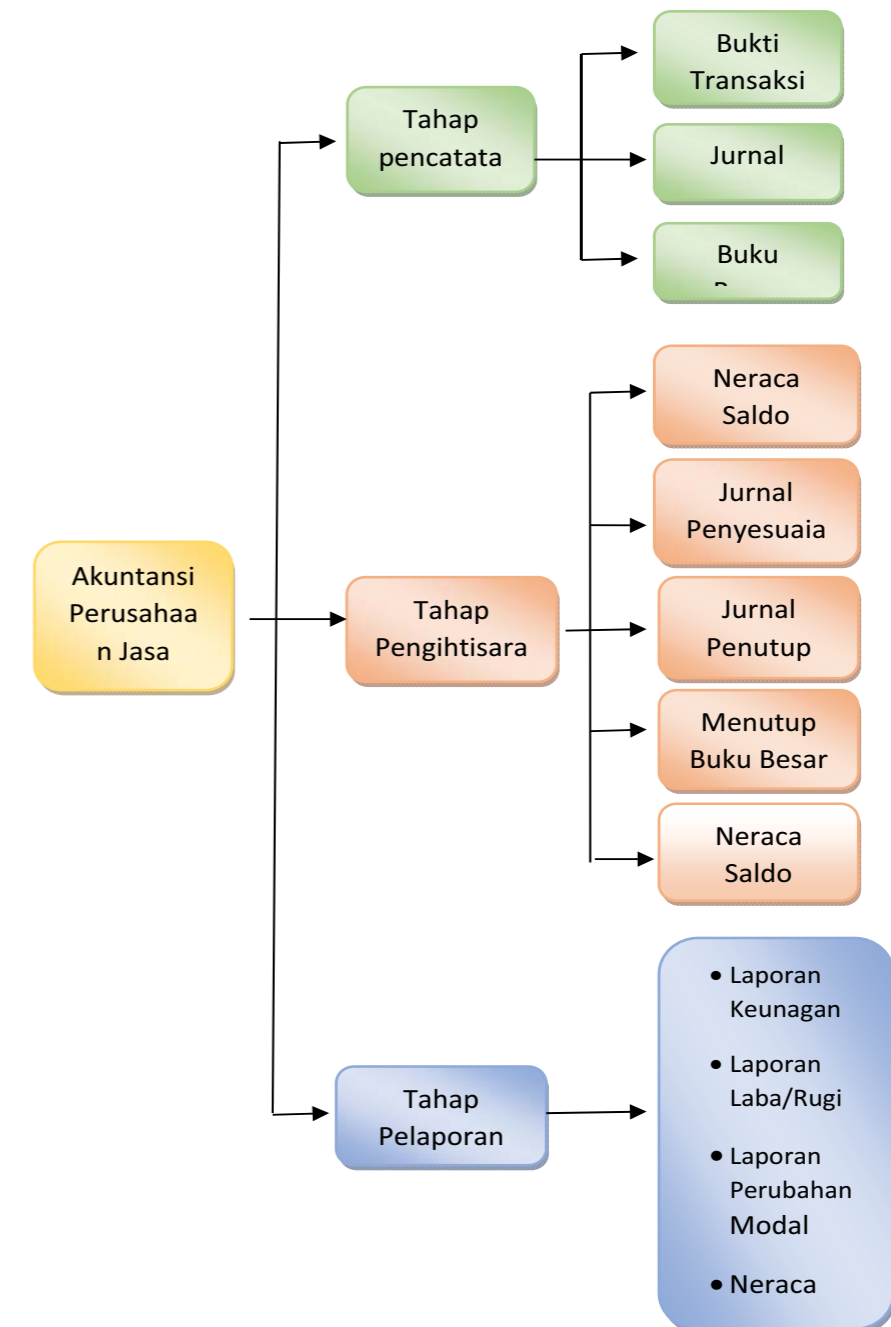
Akuntansi Perusahaan Jasa

Tahap pencatata

Bukti Transaksi

Jurnal

Buku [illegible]

Tahap Pengihtisara

Neraca Saldo

Jurnal Penyesuaia

Jurnal Penutup

Menutup Buku Besar

Neraca Saldo

Tahap Pelaporan

- Laporan Keunagan
- Laporan Laba/Rugi
- Laporan Perubahan Modal
- Neraca